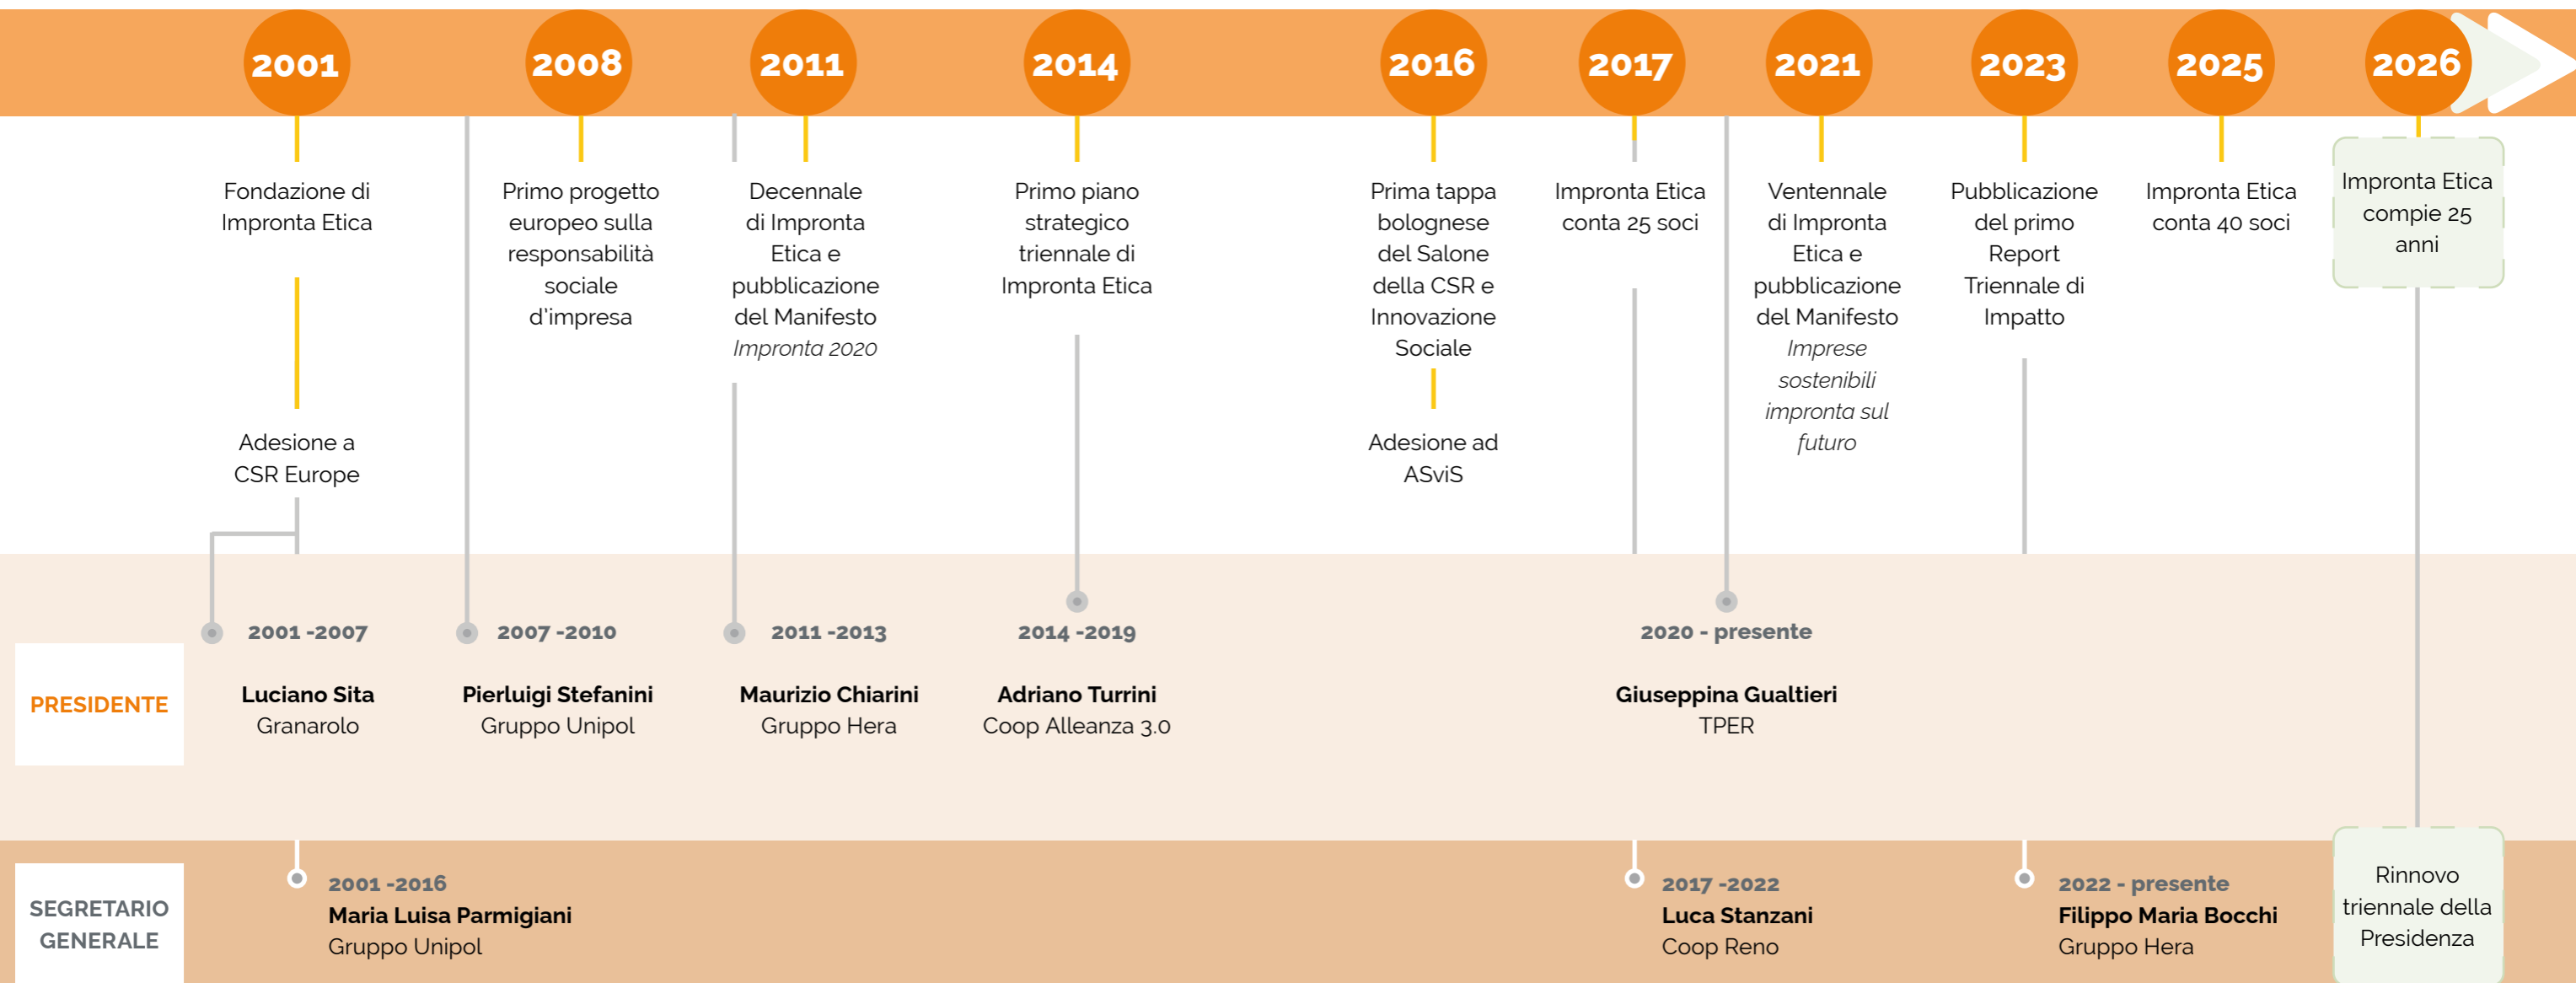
2001 2008 2011 2014 2016 2017 2021 2023 2025 2026

Fondazione di Impronta Etica

Adesione a CSR Europe

Primo progetto europeo sulla responsabilità sociale d'impresa

Decennale di Impronta Etica e pubblicazione del Manifesto *Impronta 2020*

Primo piano strategico triennale di Impronta Etica

Prima tappa bolognese del Salone della CSR e Innovazione Sociale

Adesione ad ASviS

Impronta Etica conta 25 soci

Ventennale di Impronta Etica e pubblicazione del Manifesto *Imprese sostenibili impronta sul futuro*

Pubblicazione del primo Report Triennale di Impatto

Impronta Etica conta 40 soci

Impronta Etica compie 25 anni

PRESIDENTE

2001 -2007
Luciano Sita
Granarolo

2007 -2010
Pierluigi Stefanini
Gruppo Unipol

2011 -2013
Maurizio Chiarini
Gruppo Hera

2014 -2019
Adriano Turrini
Coop Alleanza 3.0

2020 - presente
Giuseppina Gualtieri
TPER

SEGRETARIO GENERALE

2001 -2016
Maria Luisa Parmigiani
Gruppo Unipol

2017 -2022
Luca Stanzani
Coop Reno

2022 - presente
Filippo Maria Bocchi
Gruppo Hera

Rinnovo triennale della Presidenza